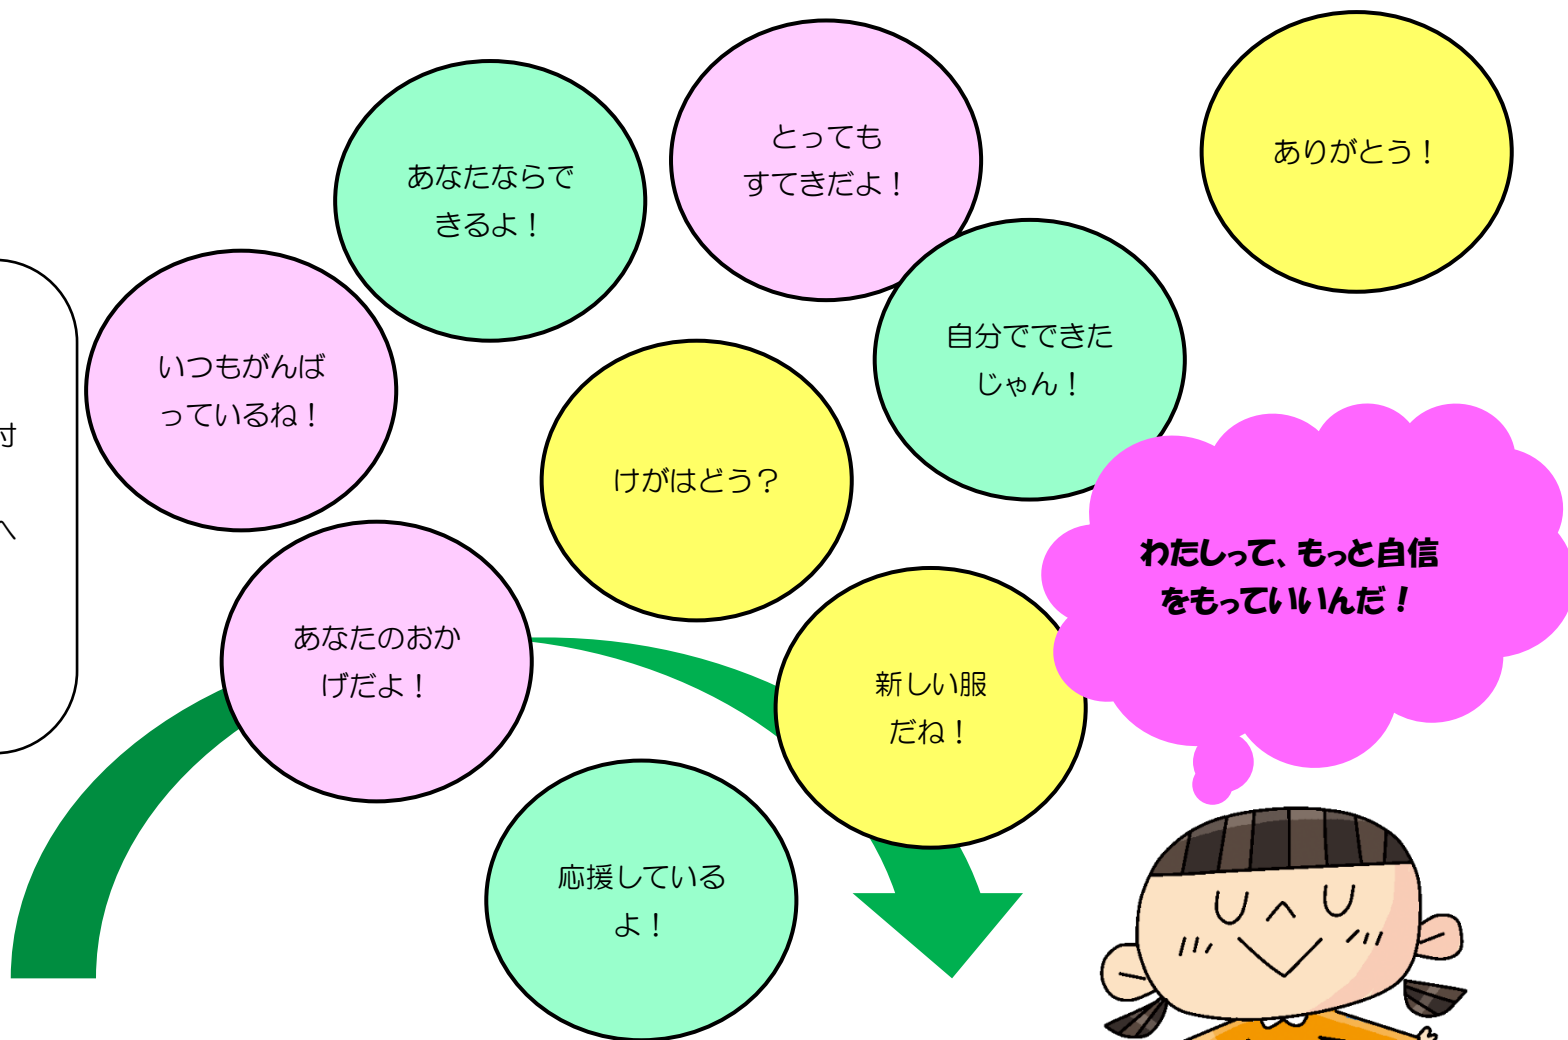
付

へ

あなたならできるよ！

とってもすてきだよ！

ありがとう！

いつもがんばっているね！

自分でできたじゃん！

けがはどう？

わたしって、もっと自信をもっていいんだ！

あなたのおかげだよ！

新しい服だね！

応援しているよ！